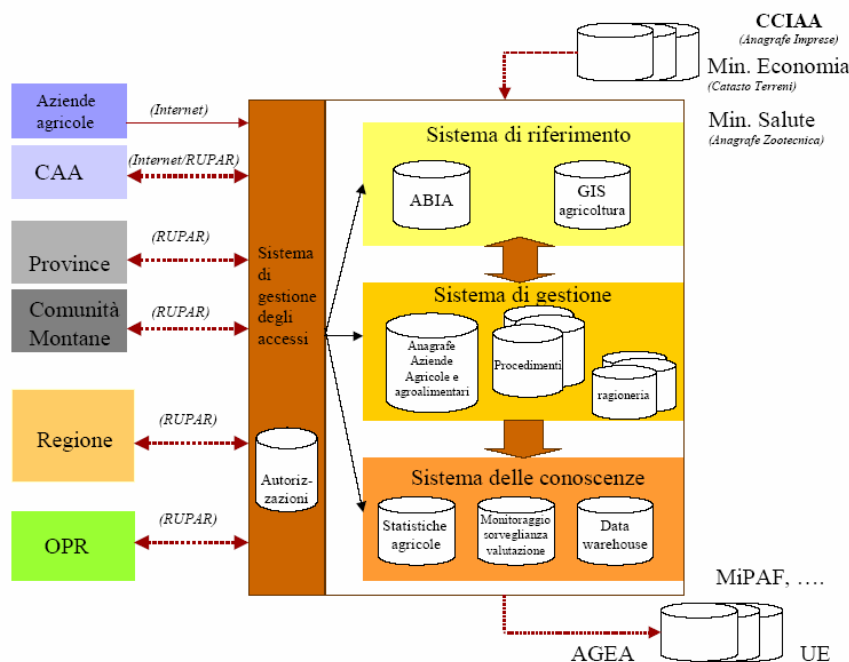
CCIAA
(Anagrafe Imprese)
Min. Economia
(Catasto Terreni)
Min. Salute
(Anagrafe Zootecnica)

Aziende agricole
(Internet)
CAA
(Internet/RUPAR)
Province
(RUPAR)
Comunità Montane
(RUPAR)
Regione
(RUPAR)
OPR
(RUPAR)

Sistema di gestione degli accessi
Autorizzazioni

Sistema di riferimento
ABIA
GIS agricoltura

Sistema di gestione
Anagrafe Aziende Agricole e agroalimentari
Procedimenti
ragioneria

Sistema delle conoscenze
Statistiche agricole
Monitoraggio sorveglianza valutazione
Data warehouse

MiPAF, ….
AGEA
UE